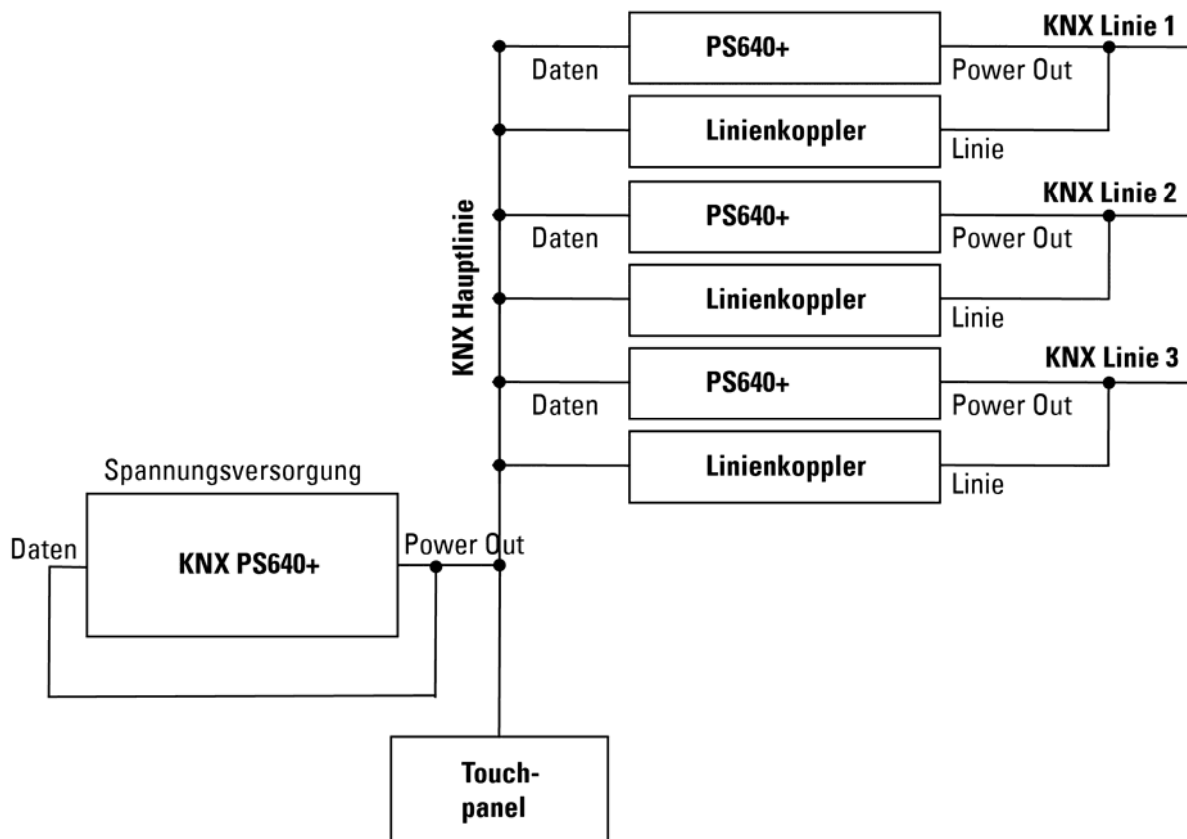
KNX Linie 1
PS640+
Daten
Power Out
Linienkoppler
Linie
KNX Linie 2
PS640+
Daten
Power Out
Linienkoppler
Linie
KNX Linie 3
PS640+
Daten
Power Out
Linienkoppler
Linie
KNX Hauptlinie
Spannungsversorgung
Daten
KNX PS640+
Power Out
Touch-
panel